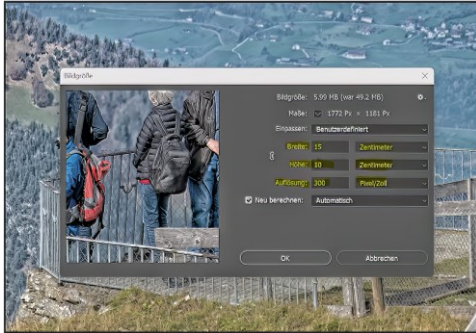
Bildgröße

Bildgröße: 5,95 MB (war 49,2 MB)

Maße: 1772 Px × 1181 Px

Einpassen: Benutzerdefiniert

Breite: 15 Zentimeter

Höhe: 10 Zentimeter

Auflösung: 300 Pixel/Zoll

Neu berechnen: Automatisch

OK

Abbrechen